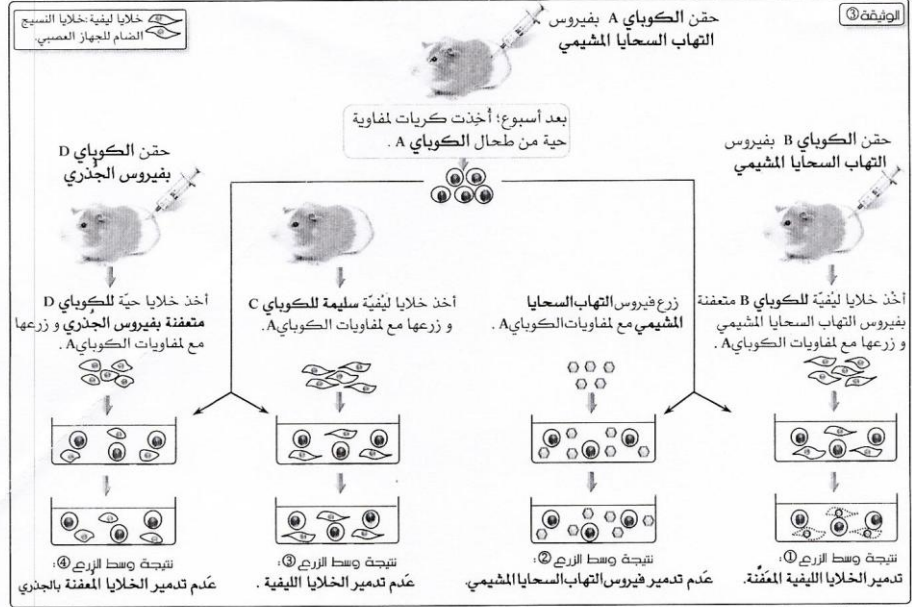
الوثيقة③

خلايا ليفية: خلايا النسيج الضام للجهاز العصبي.

حقن الكوباي A بفيروس التهاب السحايا المشيمي

بعد أسبوع؛ أُخذت كريات لمفاوية حية من طحال الكوباي A .

حقن الكوباي B بفيروس التهاب السحايا المشيمي

حقن الكوباي D بفيروس الجذري

أخذ خلايا ليْفيّة للكوباي B متعفنة بفيروس التهاب السحايا المشيمي و زرعها مع لمفاويات الكوبايA .

زرع فيروس التهاب السحايا المشيمي مع لمفاويات الكوبايA .

أخذ خلايا ليْفيّة سليمة للكوباي C و زرعها مع لمفاويات الكوبايA.

أخذ خلايا حيّة للكوباي D متعفنة بفيروس الجذري و زرعها مع لمفاويات الكوبايA .

نتيجة وسط الزرع①: تدمير الخلايا الليفية المعفّنة.

نتيجة وسط الزرع②: عدَم تدمير فيروس التهاب السحايا المشيمي.

نتيجة وسط الزرع③: عدَم تدمير الخلايا الليفية .

نتيجة وسط الزرع④: عدَم تدمير الخلايا المعفنة بالجذري